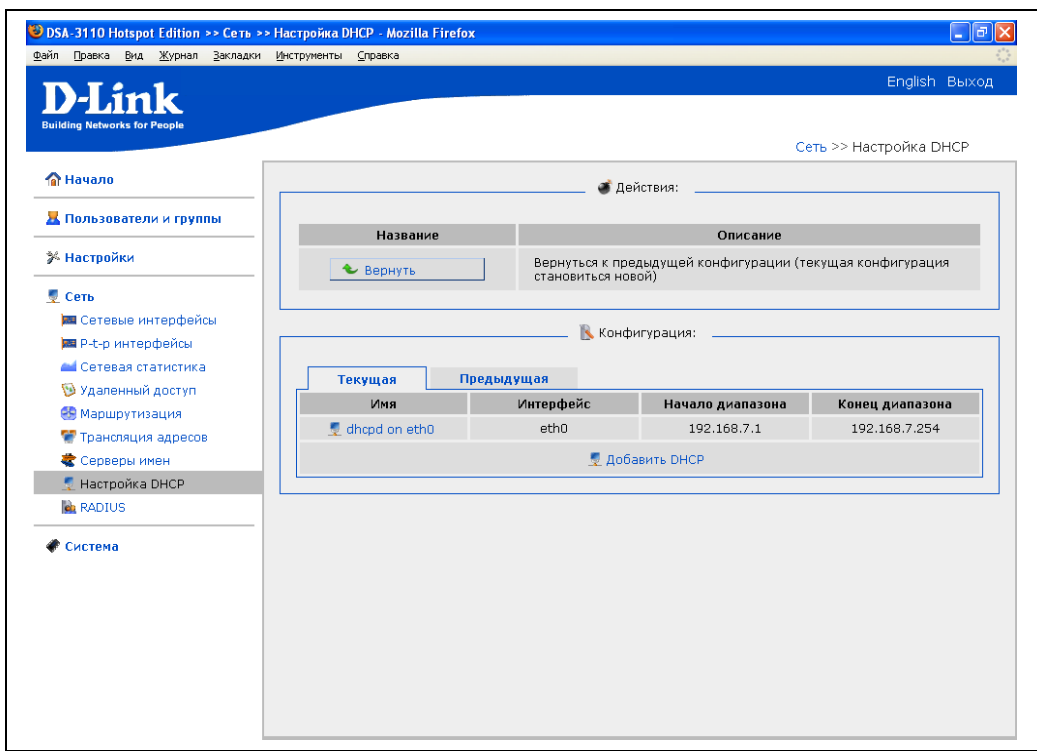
DSA-3110 Hotspot Edition >> Сеть >> Настройка DHCP - Mozilla Firefox

Файл Правка Вид Журнал Закладки Инструменты Справка

English Выход

D-Link
Building Networks for People

Сеть >> Настройка DHCP

Начало

Пользователи и группы

Настройки

Сеть
Сетевые интерфейсы
P-t-p интерфейсы
Сетевая статистика
Удаленный доступ
Маршрутизация
Трансляция адресов
Серверы имен
Настройка DHCP
RADIUS

Система

Действия:

| Название | Описание |
|---|---|
| Вернуть | Вернуться к предыдущей конфигурации (текущая конфигурация становиться новой) |

Конфигурация:

Текущая Предыдущая

| Имя | Интерфейс | Начало диапазона | Конец диапазона |
|---|---|---|---|
| dhcpd on eth0 | eth0 | 192.168.7.1 | 192.168.7.254 |

Добавить DHCP